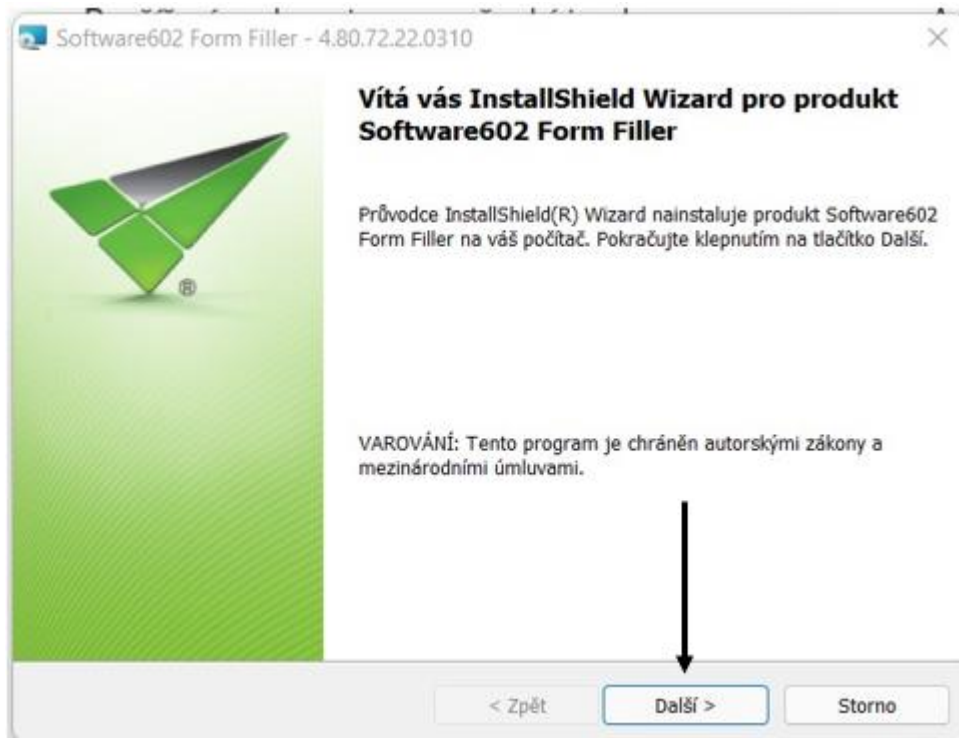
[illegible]

Software602 Form Filler - 4.80.72.22.0310

Vítá vás InstallShield Wizard pro produkt Software602 Form Filler

Průvodce InstallShield(R) Wizard nainstaluje produkt Software602 Form Filler na váš počítač. Pokračujte klepnutím na tlačítko Další.

VAROVÁNÍ: Tento program je chráněn autorskými zákony a mezinárodními úmluvami.

< Zpět
Další >
Storno